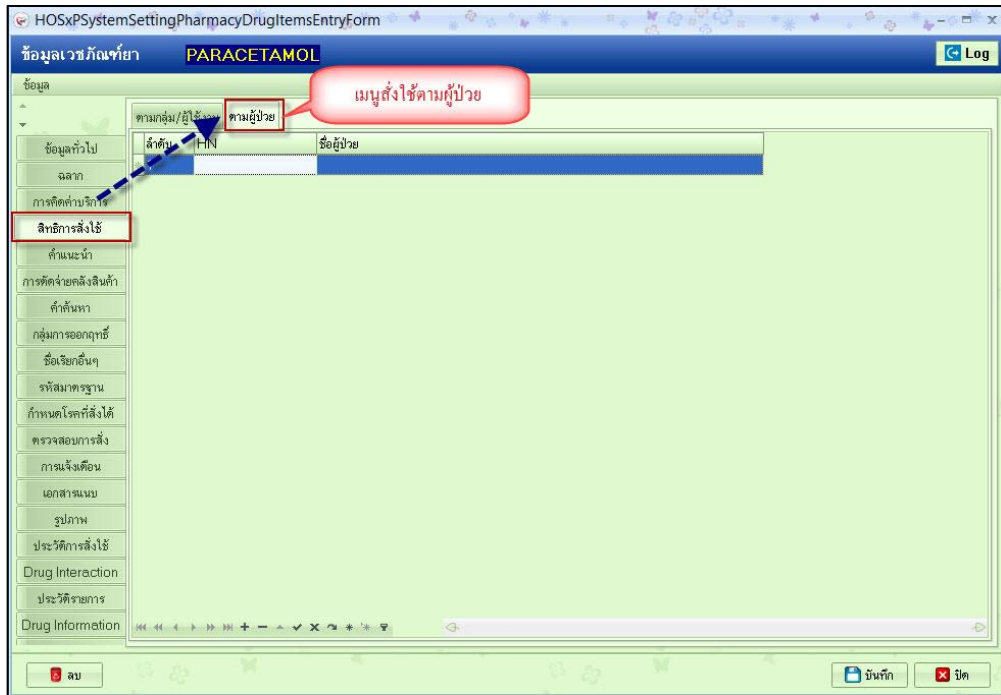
HOSxPSystemSettingPharmacyDrugItemsEntryForm

ข้อมูลเวชภัณฑ์ยา PARACETAMOL

Log

ข้อมูล

เมนูสั่งใช้ตามผู้ป่วย

ตามกลุ่ม/ผู้ใช้งาน ตามผู้ป่วย

| ลำดับ | HN | ชื่อผู้ป่วย |
|---|---|---|
| | | |

ข้อมูลทั่วไป
ฉลาก
การคิดค่าบริการ
สิทธิการสั่งใช้
คำแนะนำ
การตัดจ่ายคลังสินค้า
คำค้นหา
กลุ่มการออกฤทธิ์
ชื่อเรียกอื่นๆ
รหัสมาตรฐาน
กำหนดโรคที่สั่งได้
ตรวจสอบการสั่ง
การแจ้งเตือน
เอกสารแนบ
รูปภาพ
ประวัติการสั่งใช้
Drug Interaction
ประวัติรายการ
Drug Information

ลบ

บันทึก

ปิด